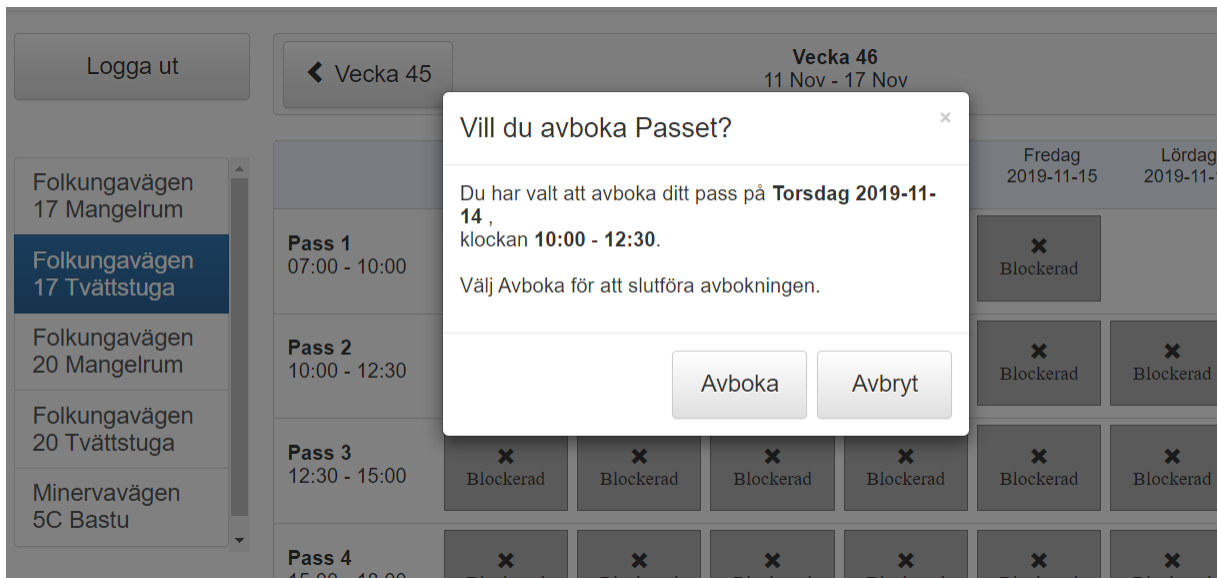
Logga ut

Vecka 45

Vecka 46
11 Nov - 17 Nov

Folkungavägen 17 Mangelrum

Folkungavägen 17 Tvättstuga

Folkungavägen 20 Mangelrum

Folkungavägen 20 Tvättstuga

Minervavägen 5C Bastu

Fredag
2019-11-15

Lördag
2019-11-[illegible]

Pass 1
07:00 - 10:00

Pass 2
10:00 - 12:30

Pass 3
12:30 - 15:00

Pass 4
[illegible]

Blockerad
Blockerad
Blockerad
Blockerad
Blockerad
Blockerad
Blockerad
Blockerad
Blockerad

Vill du avboka Passet?

×

Du har valt att avboka ditt pass på **Torsdag 2019-11-14** ,
klockan **10:00 - 12:30**.

Välj Avboka för att slutföra avbokningen.

Avboka

Avbryt